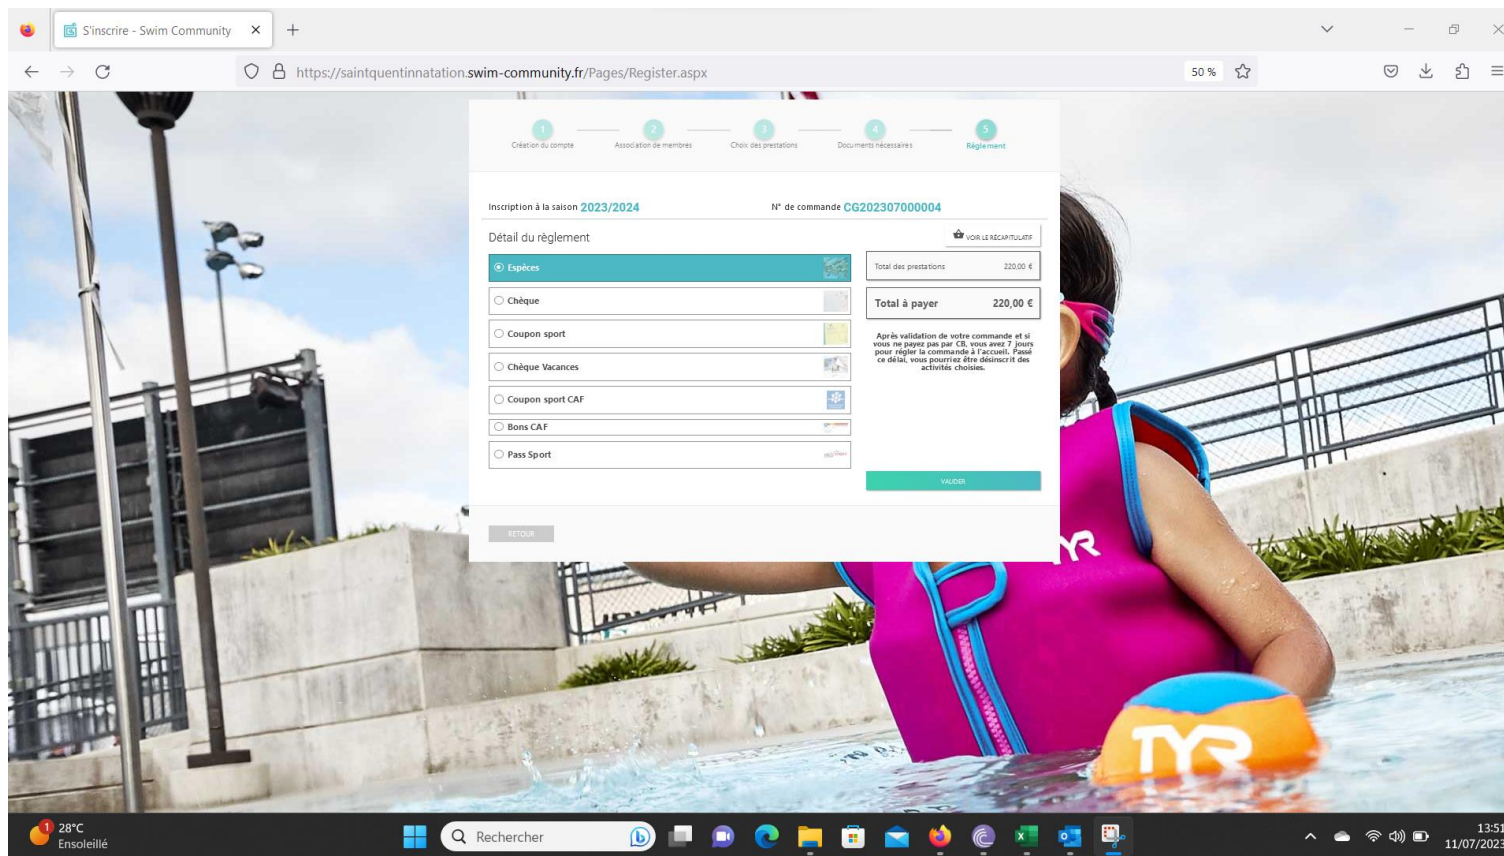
S'inscrire - Swim Community

https://saintquentinnatation.swim-community.fr/Pages/Register.aspx

50 %

1 Création du compte
2 Association de membres
3 Choix des prestations
4 Documents nécessaires
5 Règlement

Inscription à la saison 2023/2024

N° de commande CG202307000004

Détail du règlement

VOIR LE RÉCAPITULATIF

Espèces

Chèque

Coupon sport

Chèque Vacances

Coupon sport CAF

Bons CAF

Pass Sport

Total des prestations 220,00 €

Total à payer 220,00 €

Après validation de votre commande et si vous ne payez pas par CB, vous avez 7 jours pour régler la commande à l'accueil. Passé ce délai, vous pourriez être désinscrit des activités choisies.

VALIDER

RETOUR

TYR

TYR

28°C
Ensoleillé

Rechercher

13:51
11/07/2023